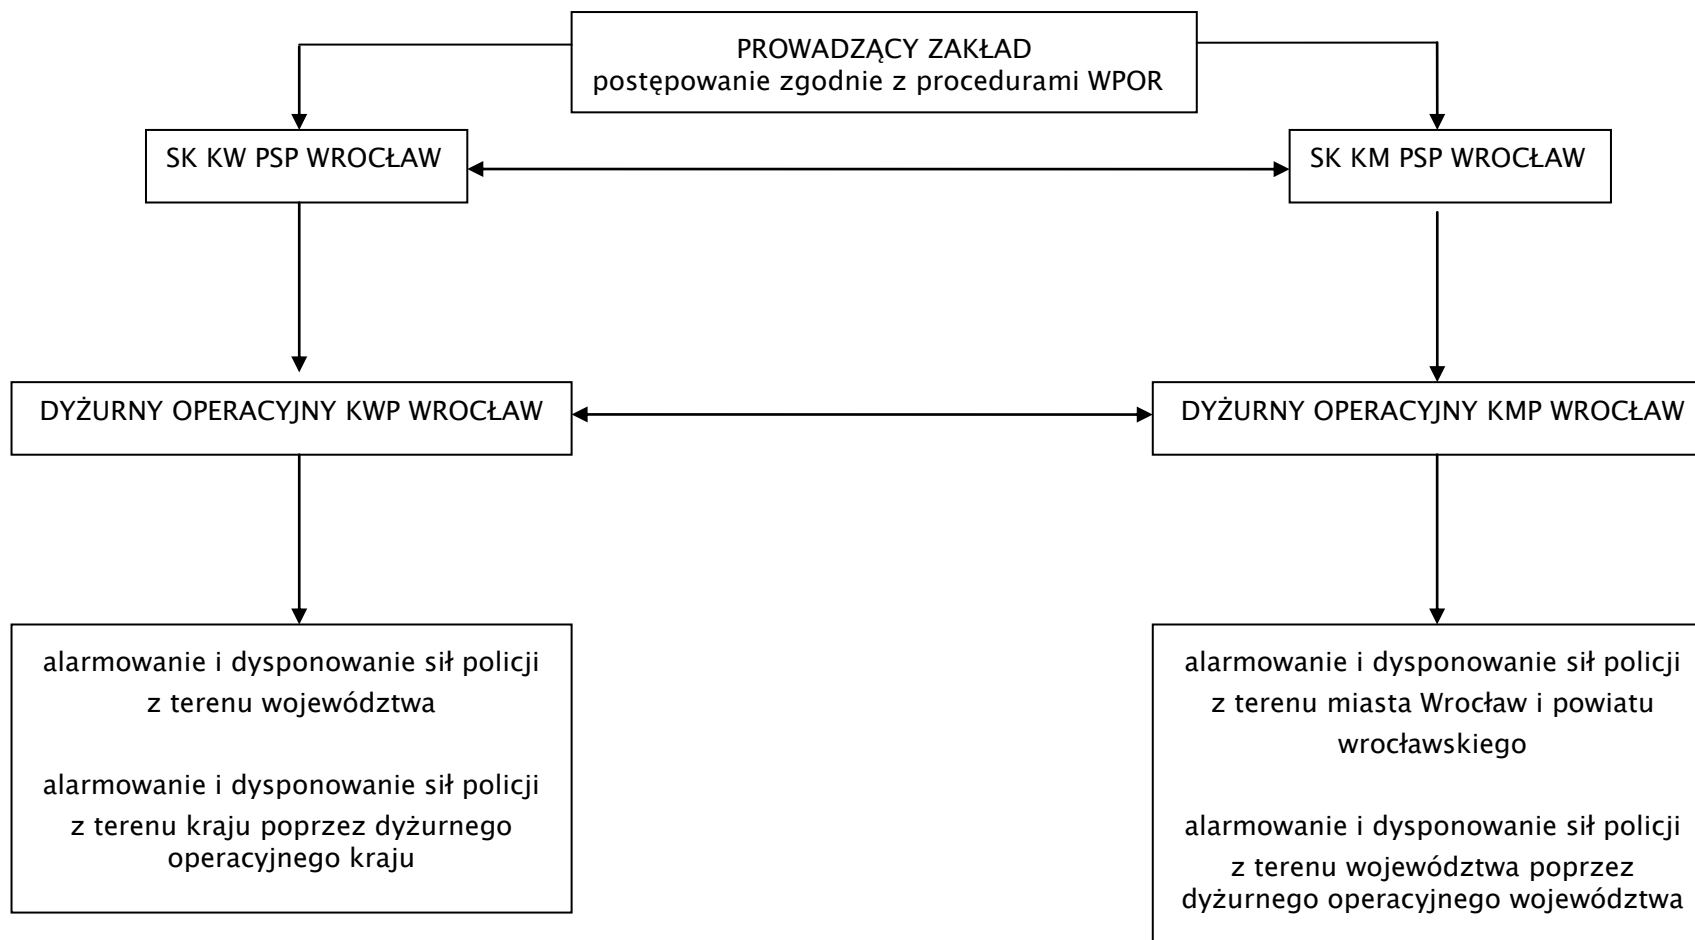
PROWADZĄCY ZAKŁAD
postępowanie zgodnie z procedurami WPOR

SK KW PSP WROCŁAW

SK KM PSP WROCŁAW

DYŻURNY OPERACYJNY KWP WROCŁAW

DYŻURNY OPERACYJNY KMP WROCŁAW

alarmowanie i dysponowanie sił policji z terenu województwa

alarmowanie i dysponowanie sił policji z terenu kraju poprzez dyżurnego operacyjnego kraju

alarmowanie i dysponowanie sił policji z terenu miasta Wrocław i powiatu wrocławskiego

alarmowanie i dysponowanie sił policji z terenu województwa poprzez dyżurnego operacyjnego województwa